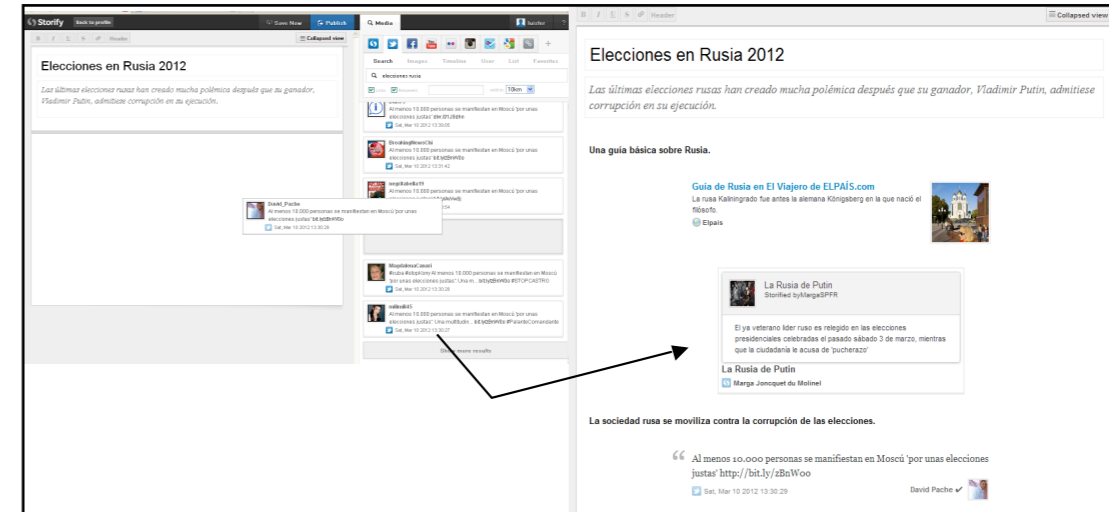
Storify Back to profile Save Now Publish

B I U S Header Collapsed view

Elecciones en Rusia 2012

Las últimas elecciones rusas han creado mucha polémica después que su ganador, Vladimir Putin, admitiese corrupción en su ejecución.

David_Pache
Al menos 10.000 personas se manifiestan en Moscú 'por unas elecciones justas' bit.ly/zBnWOo
Sat, Mar 10 2012 13:30:29

Media luisfer

Search Images Timeline User List Favorites

elecciones rusia

10km

Al menos 10.000 personas se manifiestan en Moscú 'por unas elecciones justas' bit.ly/zBnWo
Sat, Mar 10 2012 13:30:05

BreakingNewsChi
Al menos 10.000 personas se manifiestan en Moscú 'por unas elecciones justas' bit.ly/zBnWOo
Sat, Mar 10 2012 13:31:42

Al menos 10.000 personas se manifiestan en Moscú 'por unas elecciones justas'

MagdalenaCanaci
#cuba #stopKony Al menos 10.000 personas se manifiestan en Moscú 'por unas elecciones justas': Una m... bit.ly/zBnWOo #STOPCASTRO
Sat, Mar 10 2012 13:30:26

Al menos 10.000 personas se manifiestan en Moscú 'por unas elecciones justas': Una multitudin... bit.ly/zBnWOo #PalanteComandante
Sat, Mar 10 2012 13:30:27

Show more results

B I U S Header Collapsed view

Elecciones en Rusia 2012

Las últimas elecciones rusas han creado mucha polémica después que su ganador, Vladimir Putin, admitiese corrupción en su ejecución.

Una guía básica sobre Rusia.

Guía de Rusia en El Viajero de ELPAÍS.com
La rusa Kaliningrado fue antes la alemana Königsberg en la que nació el filósofo.
Elpais

La Rusia de Putin
Storified by MargaSPFR

El ya veterano líder ruso es relegido en las elecciones presidenciales celebradas el pasado sábado 3 de marzo, mientras que la ciudadanía le acusa de 'pucherazo'

La Rusia de Putin
Marga Joncquet du Molinel

La sociedad rusa se moviliza contra la corrupción de las elecciones.

Al menos 10.000 personas se manifiestan en Moscú 'por unas elecciones justas' http://bit.ly/zBnWoo
Sat, Mar 10 2012 13:30:29 David Pache